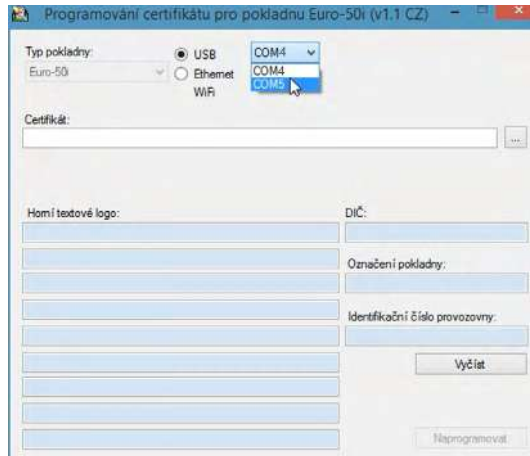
Programování certifikátu pro pokladnu Euro-50i (v1.1 CZ)

Typ pokladny:
Euro-50i

USB
Ethernet
WiFi

COM4
COM4
COM5

Certifikát:
...

Horní textové logo:

DIČ:

Označení pokladny:

Identifikační číslo provozovny:

Vyčíst

Naprogramovat